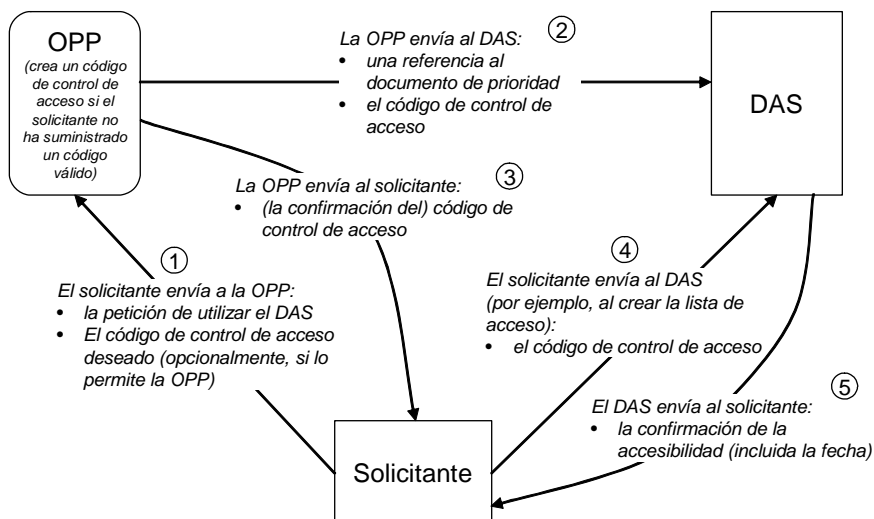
OPP
(crea un código de control de acceso si el solicitante no ha suministrado un código válido)

La OPP envía al DAS: ②
• una referencia al documento de prioridad
• el código de control de acceso

DAS

La OPP envía al solicitante: ③
• (la confirmación del) código de control de acceso

①
El solicitante envía a la OPP:
• la petición de utilizar el DAS
• El código de control de acceso deseado (opcionalmente, si lo permite la OPP)

④
El solicitante envía al DAS (por ejemplo, al crear la lista de acceso):
• el código de control de acceso

⑤
El DAS envía al solicitante:
• la confirmación de la accesibilidad (incluida la fecha)

Solicitante